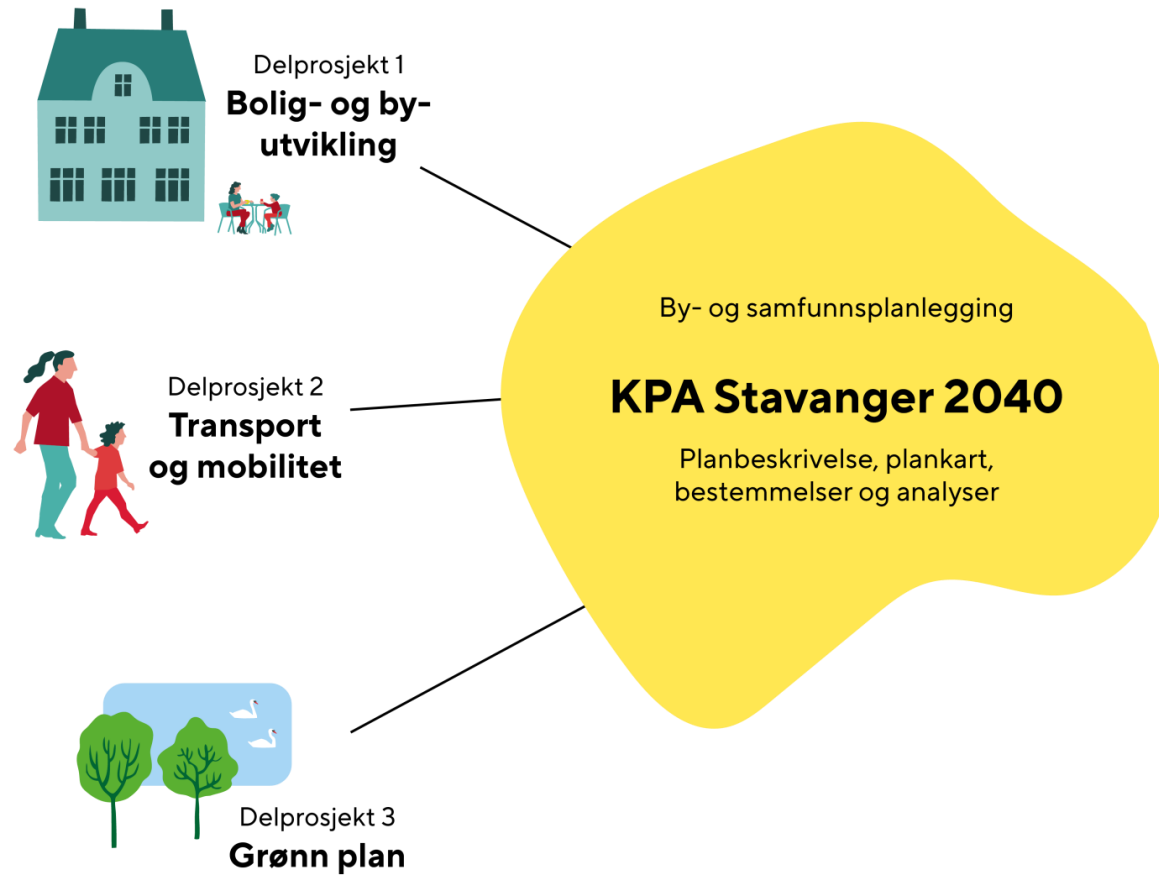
Delprosjekt 1
Bolig- og byutvikling

By- og samfunnsplanlegging

KPA Stavanger 2040

Planbeskrivelse, plankart, bestemmelser og analyser

Delprosjekt 2
Transport og mobilitet

Delprosjekt 3
Grønn plan